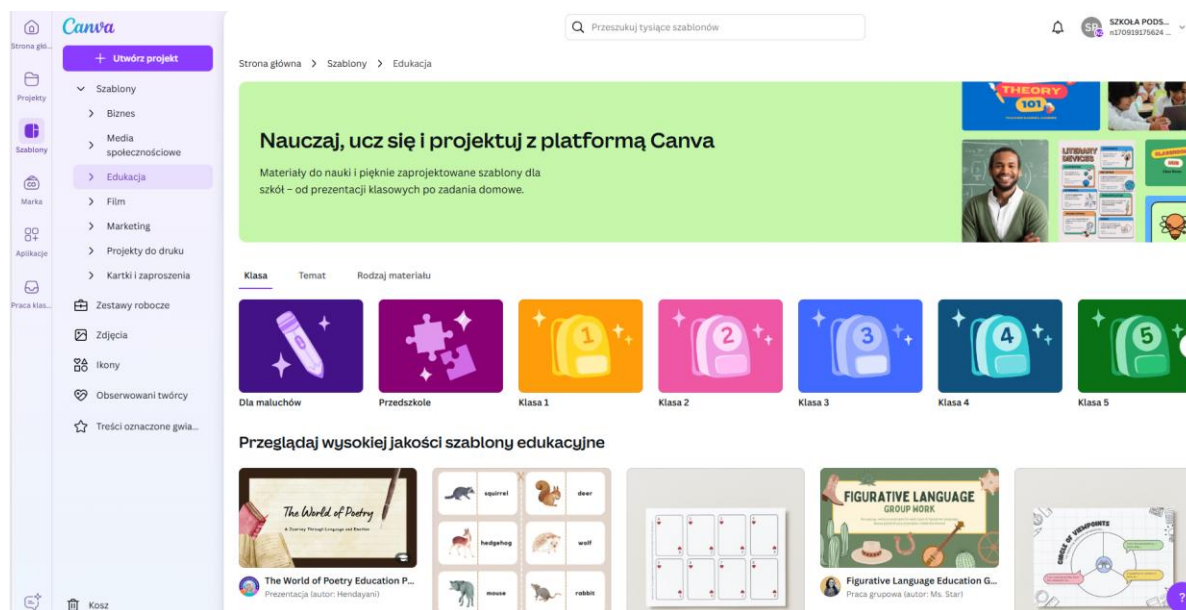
Strona głó...

Projekty

Szablony

Marka

Aplikacje

Praca klas...

Canva

+ Utwórz projekt

Szablony

Biznes

Media społecznościowe

Edukacja

Film

Marketing

Projekty do druku

Kartki i zaproszenia

Zestawy robocze

Zdjęcia

Ikony

Obserwowani twórcy

Treści oznaczone gwia...

Kosz

Przeszukuj tysiące szablonów

SZKOŁA PODS...
n170919175624 ...

Strona główna > Szablony > Edukacja

Nauczaj, ucz się i projektuj z platformą Canva

Materiały do nauki i pięknie zaprojektowane szablony dla szkół – od prezentacji klasowych po zadania domowe.

THEORY 101

LITERARY DEVICES

Klasa Temat Rodzaj materiału

Dla maluchów

Przedszkole

Klasa 1

Klasa 2

Klasa 3

Klasa 4

Klasa 5

Przeglądaj wysokiej jakości szablony edukacyjne

The World of Poetry
A Journey Through Language and Rhythm

The World of Poetry Education P...
Prezentacja (autor: Hendayani)

squirrel deer hedgehog wolf mouse rabbit

FIGURATIVE LANGUAGE
GROUP WORK

Figurative Language Education G...
Praca grupowa (autor: Ms. Star)

CIRCLE OF VIEWPOINTS